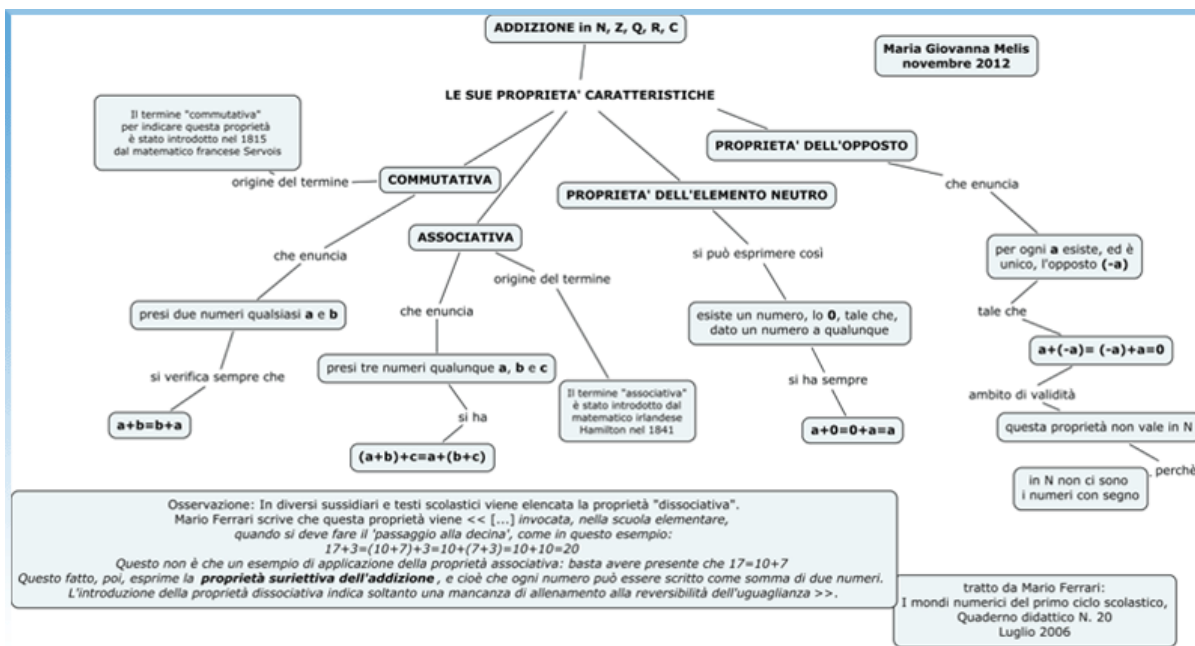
ADDIZIONE in N, Z, Q, R, C

Maria Giovanna Melis
novembre 2012

LE SUE PROPRIETA' CARATTERISTICHE

Il termine "commutativa" per indicare questa proprietà è stato introdotto nel 1815 dal matematico francese Servois

origine del termine

COMMUTATIVA

che enuncia

presi due numeri qualsiasi **a** e **b**

si verifica sempre che

a+b=b+a

ASSOCIATIVA

che enuncia

presi tre numeri qualunque **a**, **b** e **c**

si ha

(a+b)+c=a+(b+c)

origine del termine

Il termine "associativa" è stato introdotto dal matematico irlandese Hamilton nel 1841

PROPRIETA' DELL'ELEMENTO NEUTRO

si può esprimere così

esiste un numero, lo **0**, tale che, dato un numero a qualunque

si ha sempre

a+0=0+a=a

PROPRIETA' DELL'OPPOSTO

che enuncia

per ogni **a** esiste, ed è unico, l'opposto **(-a)**

tale che

a+(-a)= (-a)+a=0

ambito di validità

questa proprietà non vale in N

perchè

in N non ci sono i numeri con segno

Osservazione: In diversi sussidiari e testi scolastici viene elencata la proprietà "dissociativa". Mario Ferrari scrive che questa proprietà viene << [...] invocata, nella scuola elementare, quando si deve fare il 'passaggio alla decina', come in questo esempio:
17+3=(10+7)+3=10+(7+3)=10+10=20
Questo non è che un esempio di applicazione della proprietà associativa: basta avere presente che 17=10+7
Questo fatto, poi, esprime la **proprietà suriettiva dell'addizione**, e cioè che ogni numero può essere scritto come somma di due numeri. L'introduzione della proprietà dissociativa indica soltanto una mancanza di allenamento alla reversibilità dell'uguaglianza >>.

tratto da Mario Ferrari:
I mondi numerici del primo ciclo scolastico,
Quaderno didattico N. 20
Luglio 2006